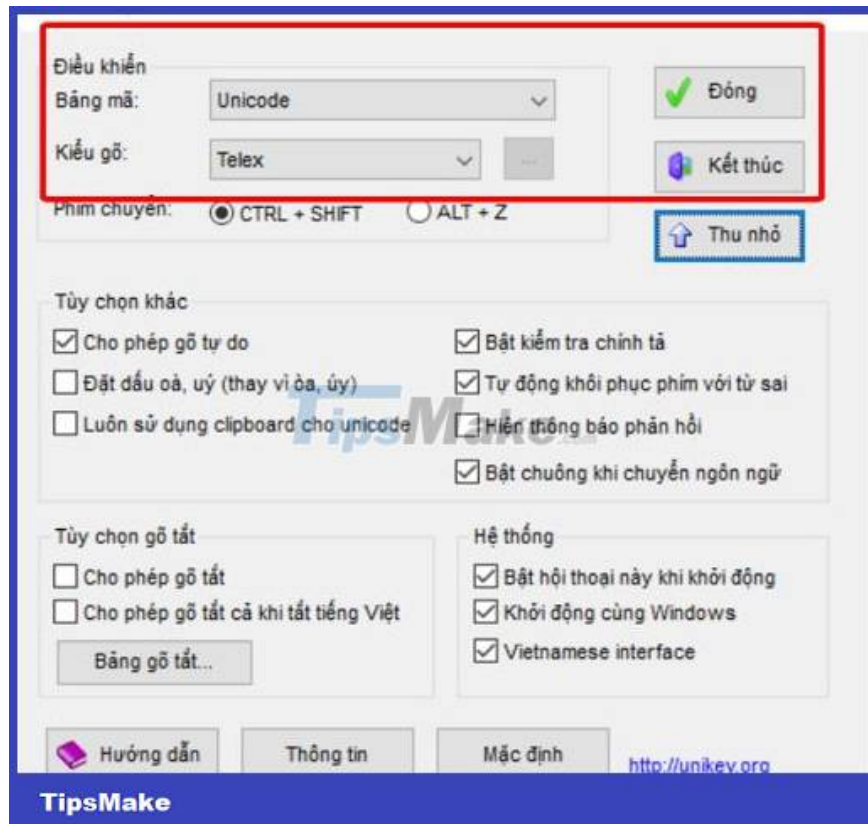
Điều khiển
Bảng mã: Unicode
Kiểu gõ: Telex ...
Phím chuyển: CTRL + SHIFT ALT + Z

Đóng
Kết thúc
Thu nhỏ

Tùy chọn khác
Cho phép gõ tự do
Đặt dấu oà, uý (thay vì òa, úy)
Luôn sử dụng clipboard cho unicode
Bật kiểm tra chính tả
Tự động khôi phục phím với từ sai
Hiện thông báo phản hồi
Bật chuông khi chuyển ngôn ngữ

TipsMake

Tùy chọn gõ tắt
Cho phép gõ tắt
Cho phép gõ tắt cả khi tắt tiếng Việt
Bảng gõ tắt...

Hệ thống
Bật hội thoại này khi khởi động
Khởi động cùng Windows
Vietnamese interface

Hướng dẫn
Thông tin
Mặc định
http://unikey.org

TipsMake